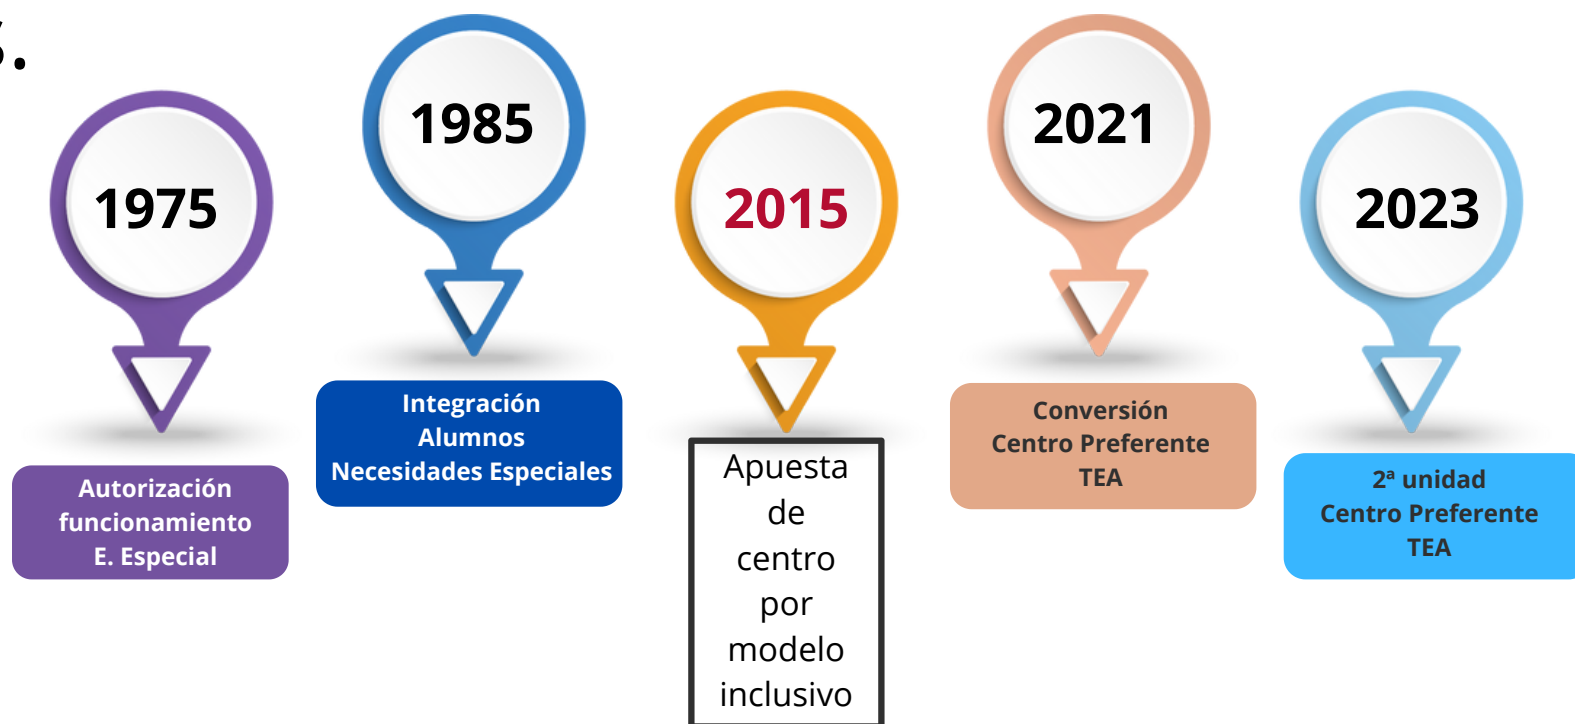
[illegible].

1975

Autorización funcionamiento E. Especial

1985

Integración Alumnos Necesidades Especiales

2015

Apuesta de centro por modelo inclusivo

2021

Conversión Centro Preferente TEA

2023

2ª unidad Centro Preferente TEA